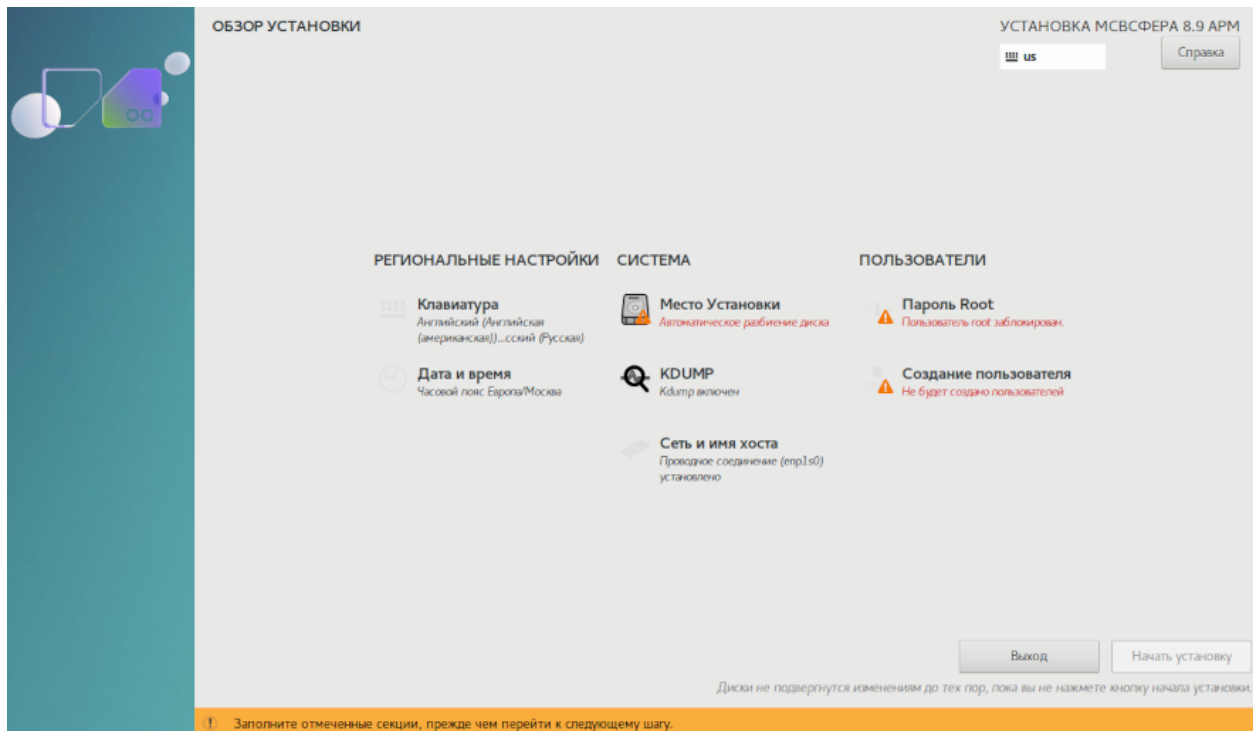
ОС

ОБЗОР УСТАНОВКИ

УСТАНОВКА МСВСФЕРА 8.9 АРМ

us

Справка

РЕГИОНАЛЬНЫЕ НАСТРОЙКИ

Клавиатура
Английский (Английская (американская))...сский (Русская)

Дата и время
Часовой пояс Европа/Москва

СИСТЕМА

Место Установки
Автоматическое разбиение диска

KDUMP
Kdump включен

Сеть и имя хоста
Проводное соединение (enp1s0) установлено

ПОЛЬЗОВАТЕЛИ

Пароль Root
Пользователь root заблокирован.

Создание пользователя
Не будет создано пользователей

Выход

Начать установку

Диски не подвергнутся изменениям до тех пор, пока вы не нажмете кнопку начала установки.

Заполните отмеченные секции, прежде чем перейти к следующему шагу.